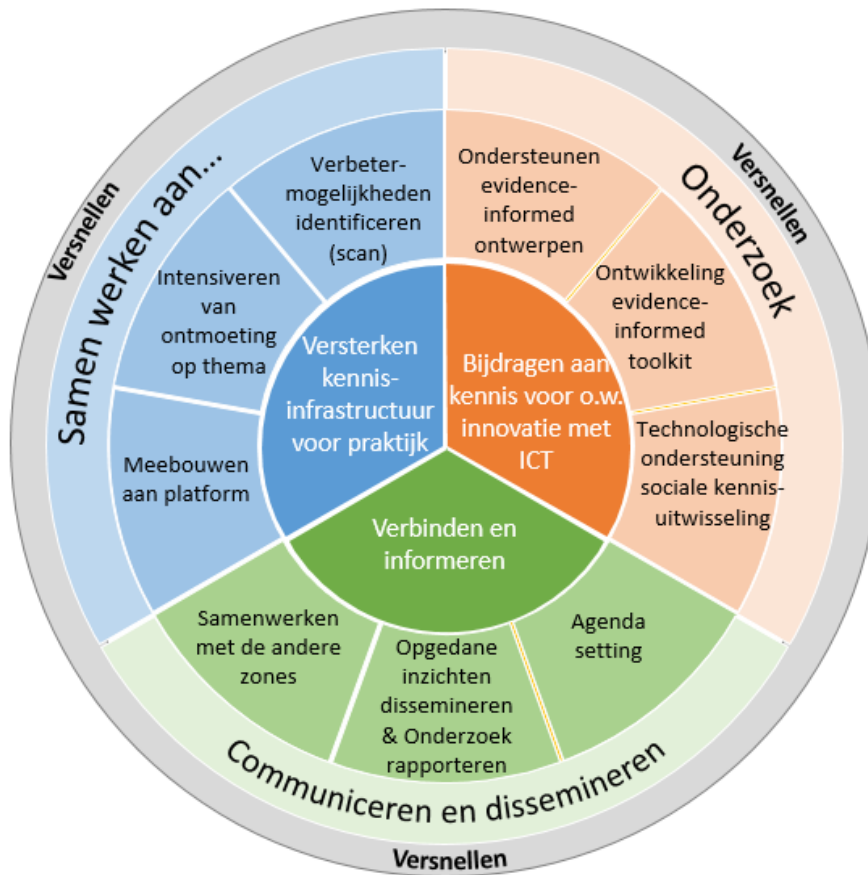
Versnellen

Samen werken aan...

Verbetermogelijkheden identificeren (scan)

Intensiveren van ontmoeting op thema

Meebouwen aan platform

Versterken kennisinfrastructuur voor praktijk

Versnellen

Onderzoek

Ondersteunen evidence-informed ontwerpen

Ontwikkeling evidence-informed toolkit

Technologische ondersteuning sociale kennisuitwisseling

Bijdragen aan kennis voor o.w. innovatie met ICT

Verbinden en informeren

Samenwerken met de andere zones

Opgedane inzichten dissemineren & Onderzoek rapporteren

Agenda setting

Communiceren en dissemineren

Versnellen